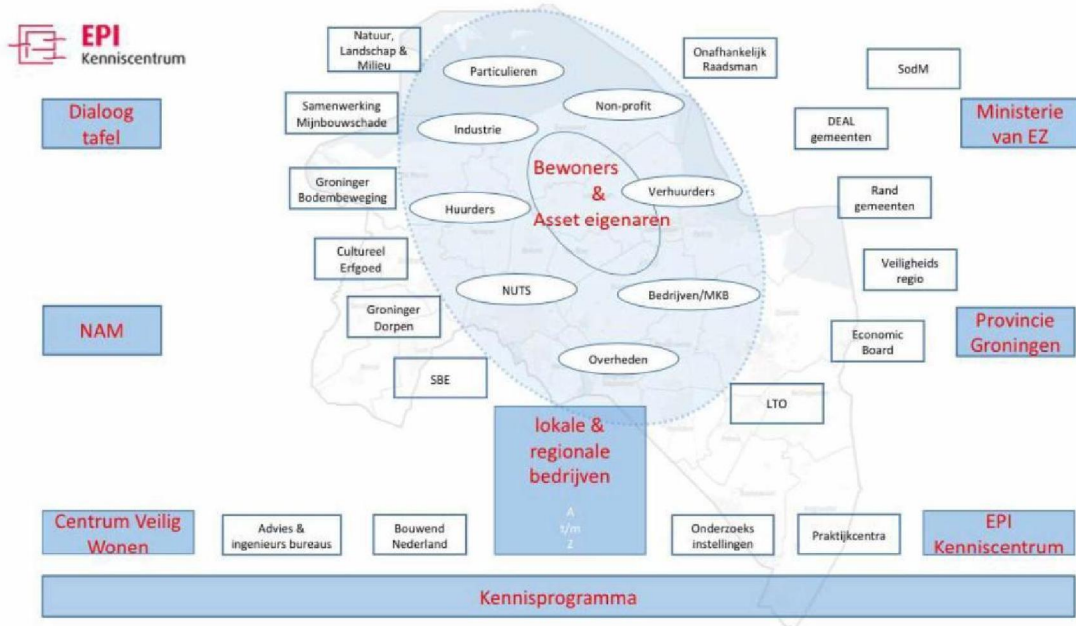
EPI Kenniscentrum

Natuur, Landschap & Milieu

Onafhankelijk Raadsman

SodM

Dialoog tafel

Particulieren

Non-profit

Samenwerking Mijnbouwschade

Industrie

DEAL gemeenten

Ministerie van EZ

Bewoners & Asset eigenaren

Verhuurders

Groninger Bodembeweging

Huurders

Rand gemeenten

Cultureel Erfgoed

Veiligheids regio

NUTS

Bedrijven/MKB

NAM

Groninger Dorpen

Economic Board

Provincie Groningen

Overheden

SBE

LTO

lokale & regionale bedrijven

A t/m Z

Centrum Veilig Wonen

Advies & ingenieurs bureaus

Bouwend Nederland

Onderzoeks instellingen

Praktijkcentra

EPI Kenniscentrum

Kennisprogramma